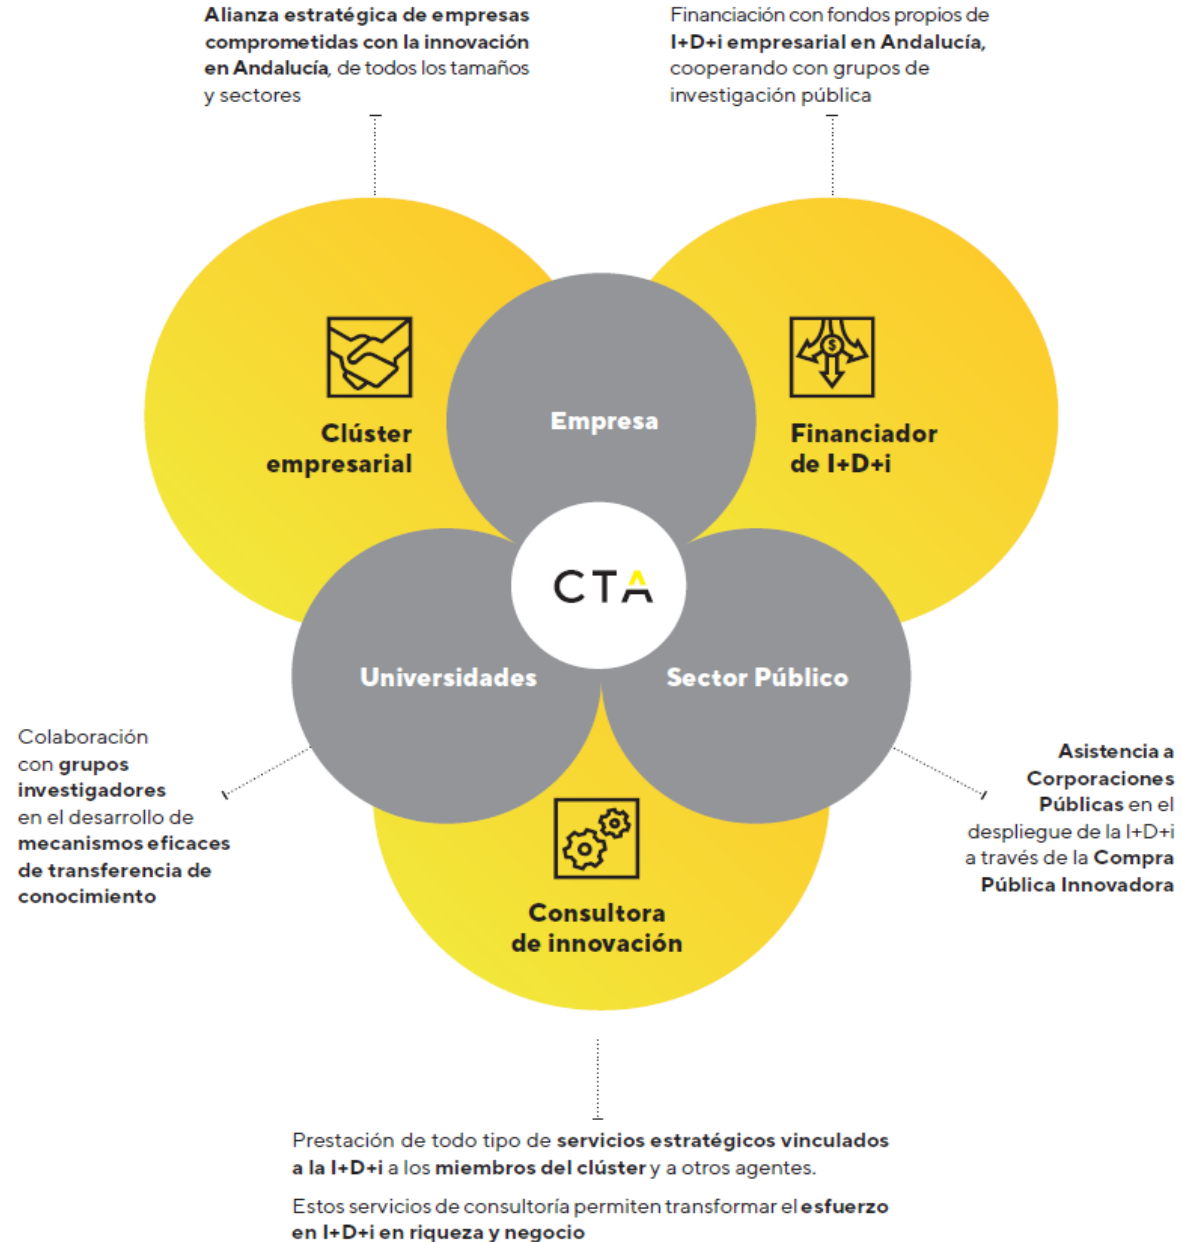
Alianza estratégica de empresas comprometidas con la innovación en Andalucía, de todos los tamaños y sectores

Financiación con fondos propios de I+D+i empresarial en Andalucía, cooperando con grupos de investigación pública

Clúster empresarial

Empresa

Financiador de I+D+i

CTA

Universidades

Sector Público

Colaboración con grupos investigadores en el desarrollo de mecanismos eficaces de transferencia de conocimiento

Asistencia a Corporaciones Públicas en el despliegue de la I+D+i a través de la Compra Pública Innovadora

Consultora de innovación

Prestación de todo tipo de servicios estratégicos vinculados a la I+D+i a los miembros del clúster y a otros agentes.

Estos servicios de consultoría permiten transformar el esfuerzo en I+D+i en riqueza y negocio